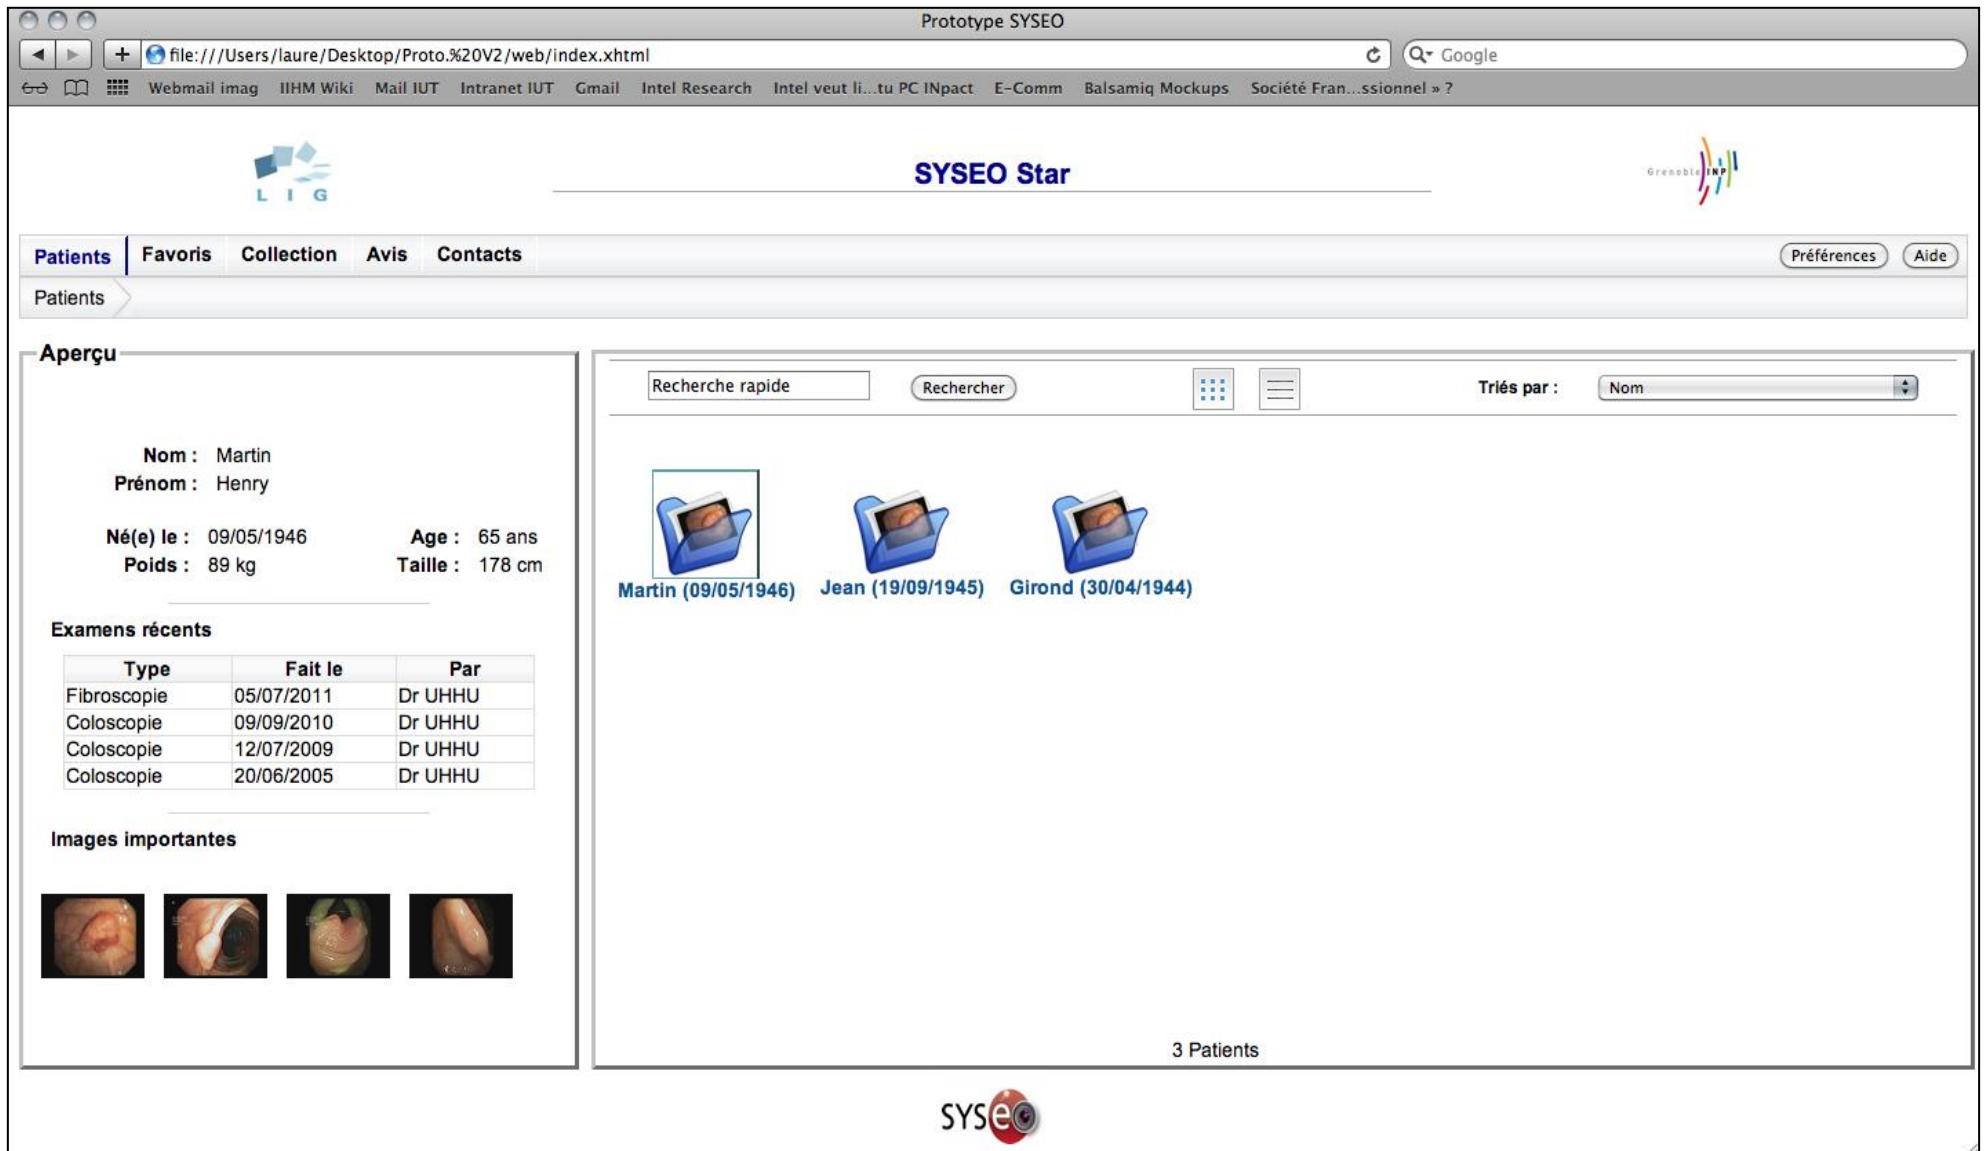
Prototype SYSEO

file:///Users/laure/Desktop/Proto.%20V2/web/index.xhtml

Google

Webmail imag IIHM Wiki Mail IUT Intranet IUT Gmail Intel Research Intel veut li...tu PC INpact E-Comm Balsamiq Mockups Société Fran...ssionnel » ?

L I G

SYSEO Star

Grenoble INP

Patients Favoris Collection Avis Contacts

Préférences Aide

Patients

Aperçu

Nom : Martin
Prénom : Henry

Né(e) le : 09/05/1946
Age : 65 ans
Poids : 89 kg
Taille : 178 cm

Examens récents

| Type | Fait le | Par |
|---|---|---|
| Fibroscopie | 05/07/2011 | Dr UHHU |
| Coloscopie | 09/09/2010 | Dr UHHU |
| Coloscopie | 12/07/2009 | Dr UHHU |
| Coloscopie | 20/06/2005 | Dr UHHU |

Images importantes

Recherche rapide

Rechercher

Triés par :

Nom

Martin (09/05/1946) Jean (19/09/1945) Gironde (30/04/1944)

3 Patients

SYSeo